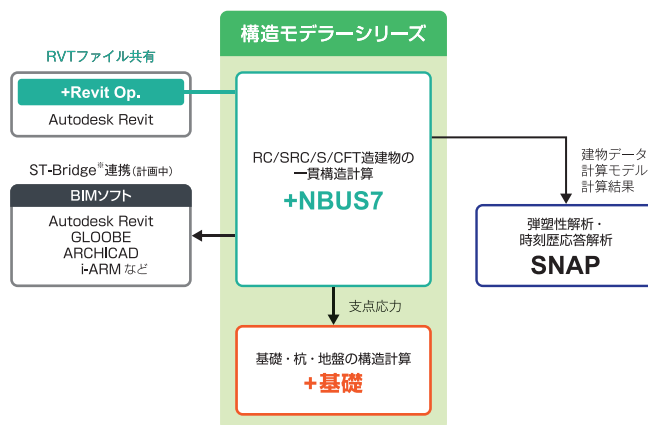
構造モデラーシリーズ

RVTファイル共有

+Revit Op.

Autodesk Revit

ST-Bridge®連携(計画中)

BIMソフト

Autodesk Revit
GLOOBE
ARCHICAD
i-ARM など

RC/SRC/S/CFT造建物の一貫構造計算

+NBUS7

建物データ
計算モデル
計算結果

弾塑性解析・時刻歴応答解析

SNAP

支点応力

基礎・杭・地盤の構造計算

+基礎